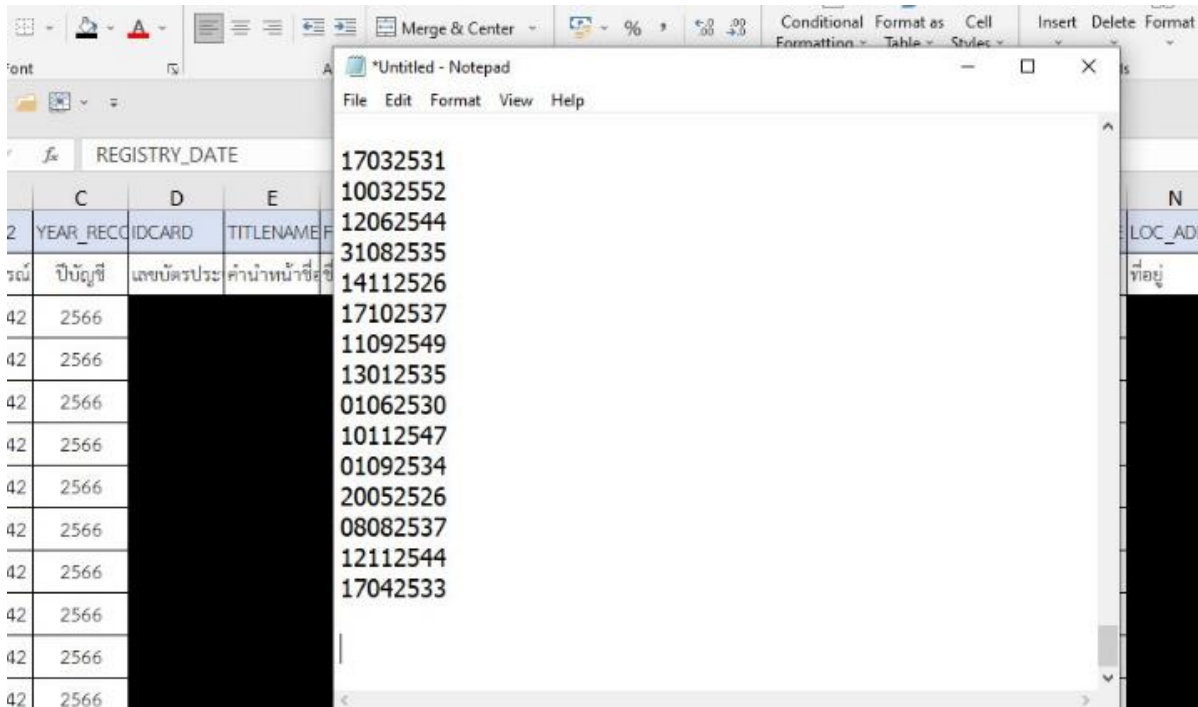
Merge & Center
%
Conditional Formatting
Format as Table
Cell Styles
Insert
Delete
Format
Font
REGISTRY_DATE
C
D
E
N
YEAR_RECC
IDCARD
TITLENAME
LOC_AD
ปีบัญชี
เลขบัตรประ
คำนำหน้าชื่อ
ที่อยู่
42 2566
42 2566
42 2566
42 2566
42 2566
42 2566
42 2566
42 2566
42 2566
42 2566

*Untitled - Notepad
File Edit Format View Help

17032531
10032552
12062544
31082535
14112526
17102537
11092549
13012535
01062530
10112547
01092534
20052526
08082537
12112544
17042533